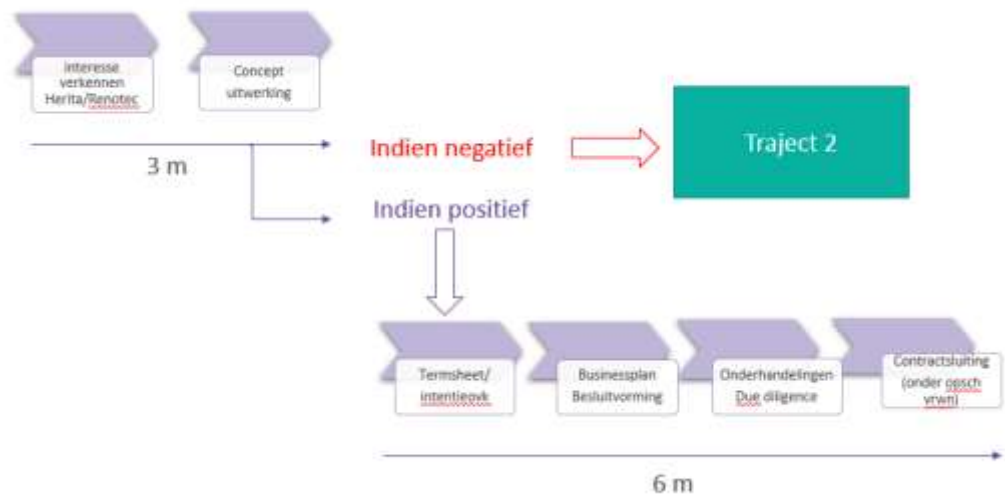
Interesse verkennen Herita/Renotec

Concept uitwerking

3 m

Indien negatief

Traject 2

Indien positief

Termsheet/ intentieovk

Businessplan Besluitvorming

Onderhandelingen Due diligence

Contractsluiting (onder opsch vrwn)

6 m